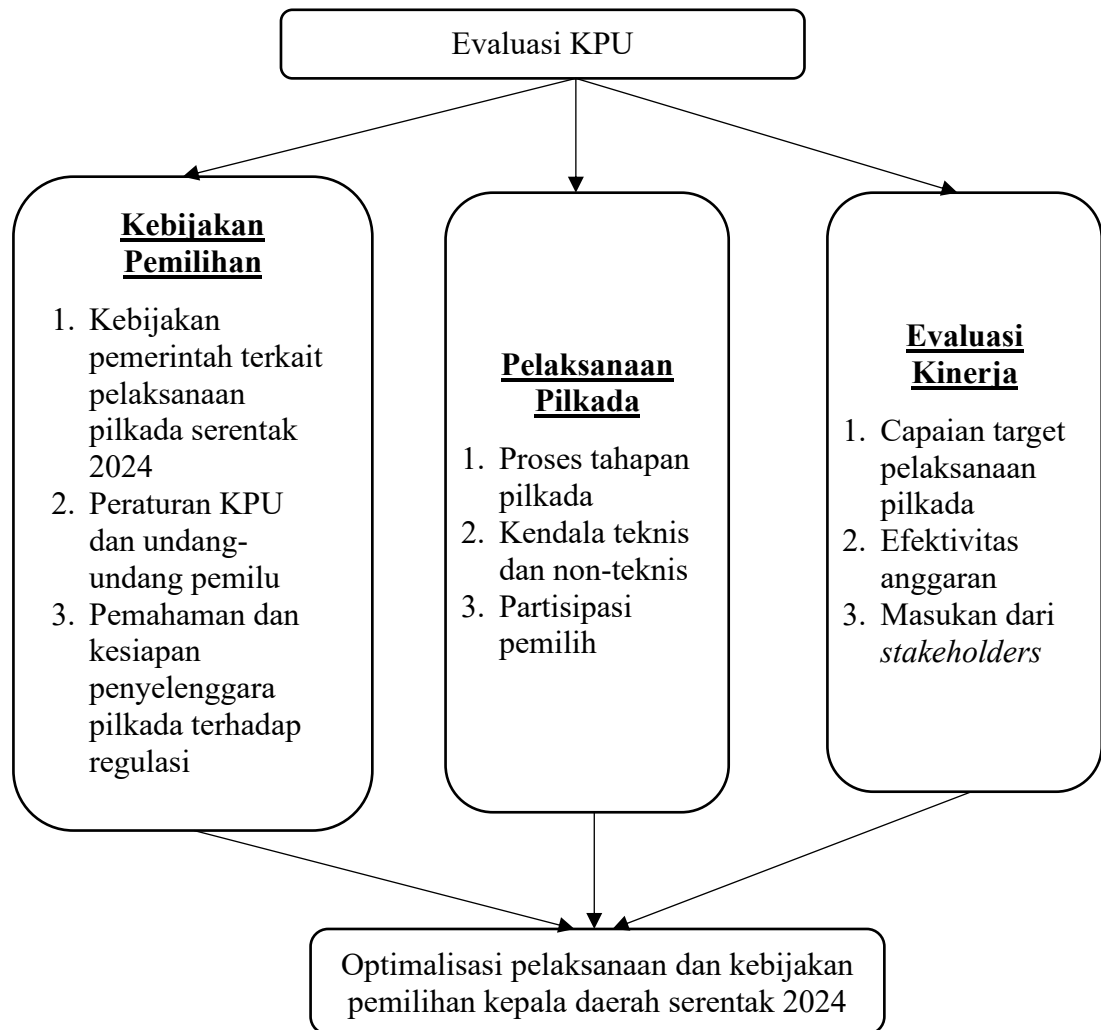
Evaluasi KPU

Kebijakan Pemilihan

1. Kebijakan pemerintah terkait pelaksanaan pilkada serentak 2024
2. Peraturan KPU dan undang-undang pemilu
3. Pemahaman dan kesiapan penyelenggara pilkada terhadap regulasi

Pelaksanaan Pilkada

1. Proses tahapan pilkada
2. Kendala teknis dan non-teknis
3. Partisipasi pemilih

Evaluasi Kinerja

1. Capaian target pelaksanaan pilkada
2. Efektivitas anggaran
3. Masukan dari *stakeholders*

Optimalisasi pelaksanaan dan kebijakan pemilihan kepala daerah serentak 2024